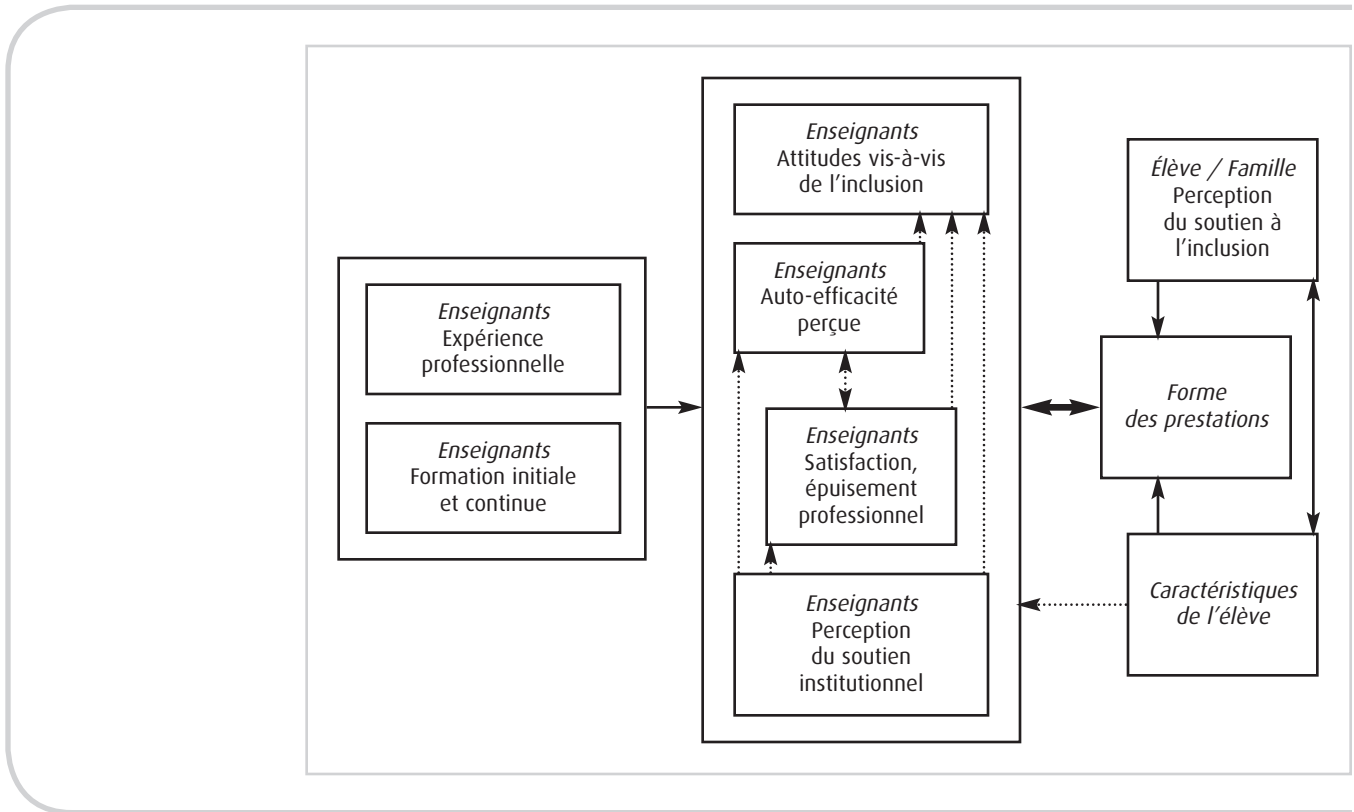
Enseignants
Expérience professionnelle

Enseignants
Formation initiale et continue

Enseignants
Attitudes vis-à-vis de l'inclusion

Enseignants
Auto-efficacité perçue

Enseignants
Satisfaction, épuisement professionnel

Enseignants
Perception du soutien institutionnel

Élève / Famille
Perception du soutien à l'inclusion

Forme des prestations

Caractéristiques de l'élève